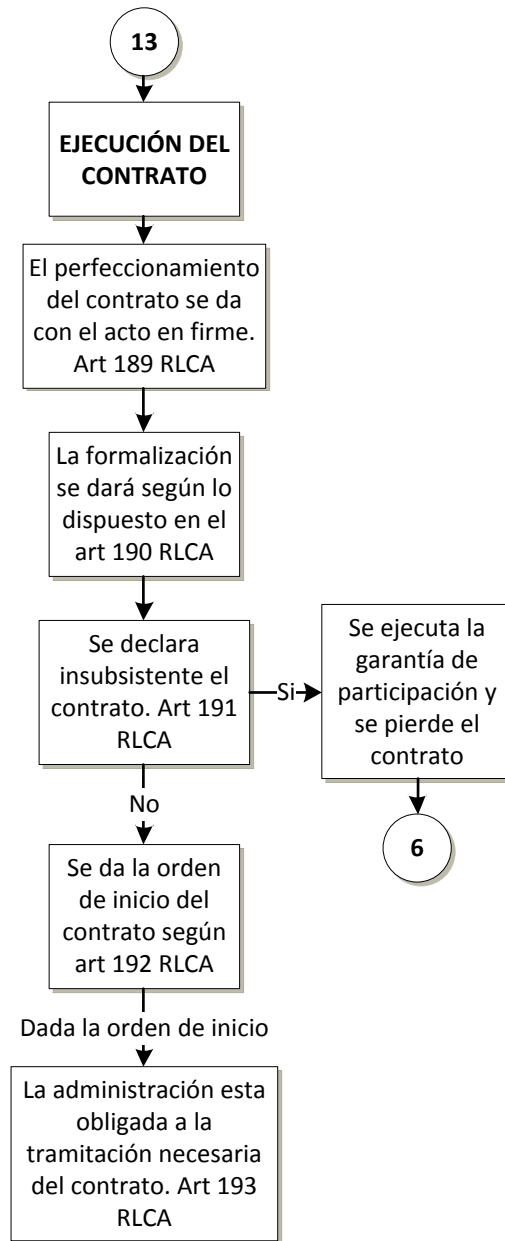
13

EJECUCIÓN DEL CONTRATO

El perfeccionamiento del contrato se da con el acto en firme. Art 189 RLCA

La formalización se dará según lo dispuesto en el art 190 RLCA

Se declara insubsistente el contrato. Art 191 RLCA

Si

Se ejecuta la garantía de participación y se pierde el contrato

6

No

Se da la orden de inicio del contrato según art 192 RLCA

Dada la orden de inicio

La administración esta obligada a la tramitación necesaria del contrato. Art 193 RLCA